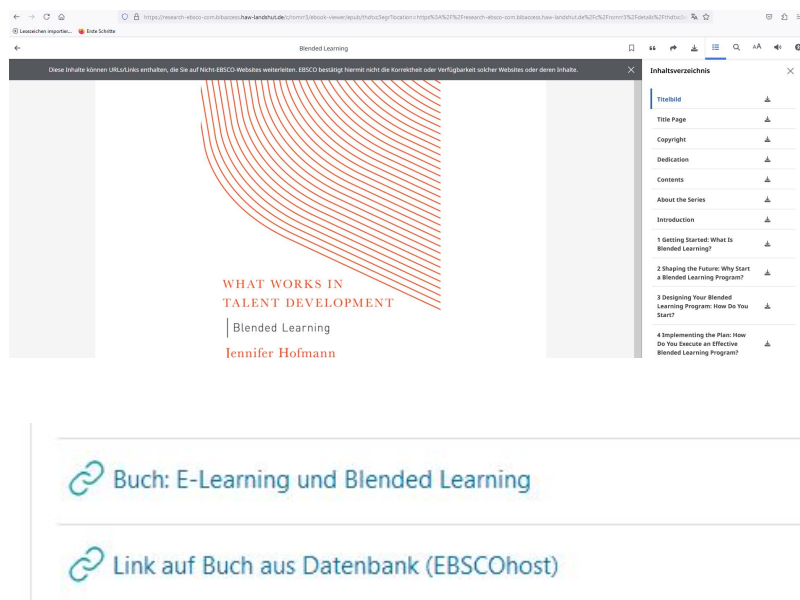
https://research-ebsco-com.bibaccess.haw-landshut.de/c/nmrr3/ebook-viewer/epub/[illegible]

Lesezeichen importier... Erste Schritte

Blended Learning

Diese Inhalte können URLs/Links enthalten, die Sie auf Nicht-EBSCO-Websites weiterleiten. EBSCO bestätigt hiermit nicht die Korrektheit oder Verfügbarkeit solcher Websites oder deren Inhalte.

WHAT WORKS IN
TALENT DEVELOPMENT

Blended Learning

Jennifer Hofmann

Inhaltsverzeichnis

Titelbild

Title Page

Copyright

Dedication

Contents

About the Series

Introduction

1 Getting Started: What Is Blended Learning?

2 Shaping the Future: Why Start a Blended Learning Program?

3 Designing Your Blended Learning Program: How Do You Start?

4 Implementing the Plan: How Do You Execute an Effective Blended Learning Program?

Buch: E-Learning und Blended Learning

Link auf Buch aus Datenbank (EBSCOhost)